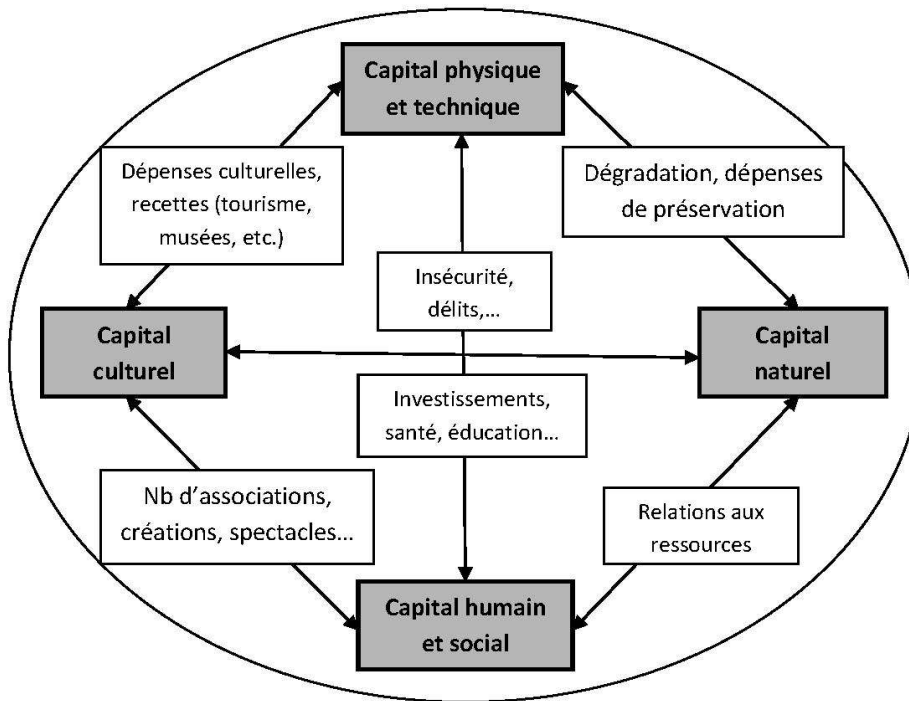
Capital physique et technique

Dépenses culturelles, recettes (tourisme, musées, etc.)

Dégradation, dépenses de préservation

Insécurité, délits,…

Capital culturel

Capital naturel

Investissements, santé, éducation…

Nb d'associations, créations, spectacles…

Relations aux ressources

Capital humain et social